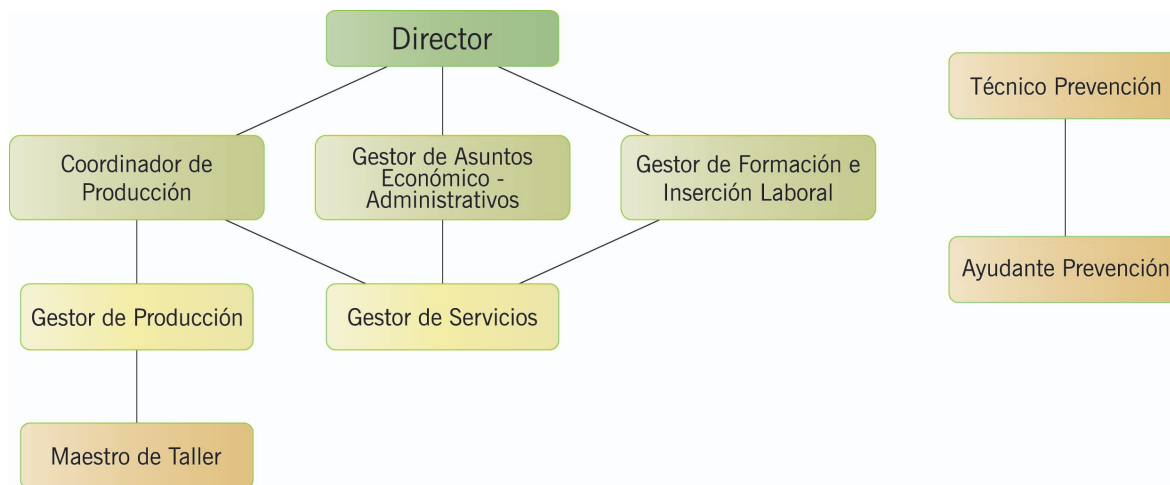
Director

Coordinador de Producción

Gestor de Asuntos Económico - Administrativos

Gestor de Formación e Inserción Laboral

Gestor de Producción

Gestor de Servicios

Maestro de Taller

Técnico Prevención

Ayudante Prevención